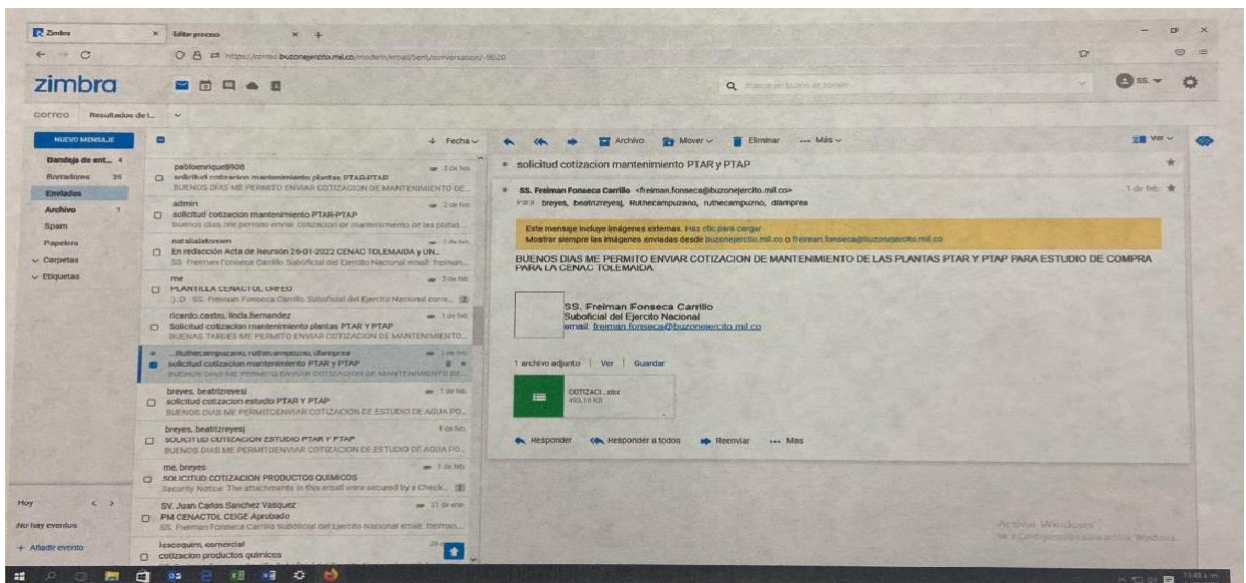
Zimbra | Editar proceso

https://correo.buzonejercito.mil.co/modern/email/Sent/conversation/-9020

zimbra

Buscar en buzón de correo

SS.

correo | Resultados de l...

NUEVO MENSAJE

Bandeja de ent... 4
Borradores 35
Enviados
Archivo 1
Spam
Papelera
Carpetas
Etiquetas

Fecha

pabloenrique8908 — 3 de feb
solicitud cotizacion mantenimiento plantas PTAR-PTAP
BUENOS DIAS ME PERMITO ENVIAR COTIZACION DE MANTENIMIENTO DE...

admin — 2 de feb
solicitud cotizacion mantenimiento PTAR-PTAP
buenos dias me permito enviar cotizacion de mantenimiento de las plantas...

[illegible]
En redacción Acta de Reunión 26-01-2022 CENAC TOLEMAIDA y UN...
SS. Freiman Fonseca Carrillo Suboficial del Ejercito Nacional email: freiman...

me — 2 de feb
PLANTILLA CENACTOL OHFEO
:) .D SS. Freiman Fonseca Carrillo Suboficial del Ejercito Nacional corre...

ricardo.castro, linda.hernandez — 1 de feb
Solicitud cotizacion mantenimiento plantas PTAR Y PTAP
BUENAS TARDES ME PERMITO ENVIAR COTIZACION DE MANTENIMIENTO...

...Ruthecampuzano, ruthecampuzno, dlamprea — 1 de feb
solicitud cotizacion mantenimiento PTAR y PTAP
BUENOS DIAS ME PERMITO ENVIAR COTIZACION DE MANTENIMIENTO DE...

breyes, beatrizreyesj — 1 de feb
solicitud cotizacion estudio PTAR Y PTAP
BUENOS DIAS ME PERMITOENVIAR COTIZACION DE ESTUDIO DE AGUA PO...

breyes, beatrizreyesj — 1 de feb
SOLICITUD COTIZACION ESTUDIO PTAR Y PTAP
BUENOS DIAS ME PERMITOENVIAR COTIZACION DE ESTUDIO DE AGUA PO...

me, breyes — 1 de feb
SOLICITUD COTIZACION PRODUCTOS QUIMICOS
Security Notice: The attachments in this email were secured by a Check...

SV. Juan Carlos Sanchez Vasquez — 31 de ene
PM CENACTOL CEIGE Aprobado
SS. Freiman Fonseca Carrillo Suboficial del Ejercito Nacional email: freiman...

lcacoquim, comercial
cotizacion productos quimicos

Hoy
No hay eventos
+ Añadir evento

Archivo | Mover | Eliminar | ... Más | Ver

solicitud cotizacion mantenimiento PTAR y PTAP

SS. Freiman Fonseca Carrillo <freiman.fonseca@buzonejercito.mil.co> — 1 de feb
Para: breyes, beatrizreyesj, Ruthecampuzano, ruthecampuzno, dlamprea

Este mensaje incluye imágenes externas. Haz clic para cargar
Mostrar siempre las imágenes enviadas desde buzonejercito.mil.co o freiman.fonseca@buzonejercito.mil.co

BUENOS DIAS ME PERMITO ENVIAR COTIZACION DE MANTENIMIENTO DE LAS PLANTAS PTAR Y PTAP PARA ESTUDIO DE COMPRA PARA LA CENAC TOLEMAIDA.

SS. Freiman Fonseca Carrillo
Suboficial del Ejercito Nacional
email: freiman.fonseca@buzonejercito.mil.co

1 archivo adjunto | Ver | Guardar

COTIZACI...xlsx
493.18 KB

Responder | Responder a todos | Reenviar | ... Más

Activar Windows
Ve a Configuración para activar Windows.

11:48 a.m.